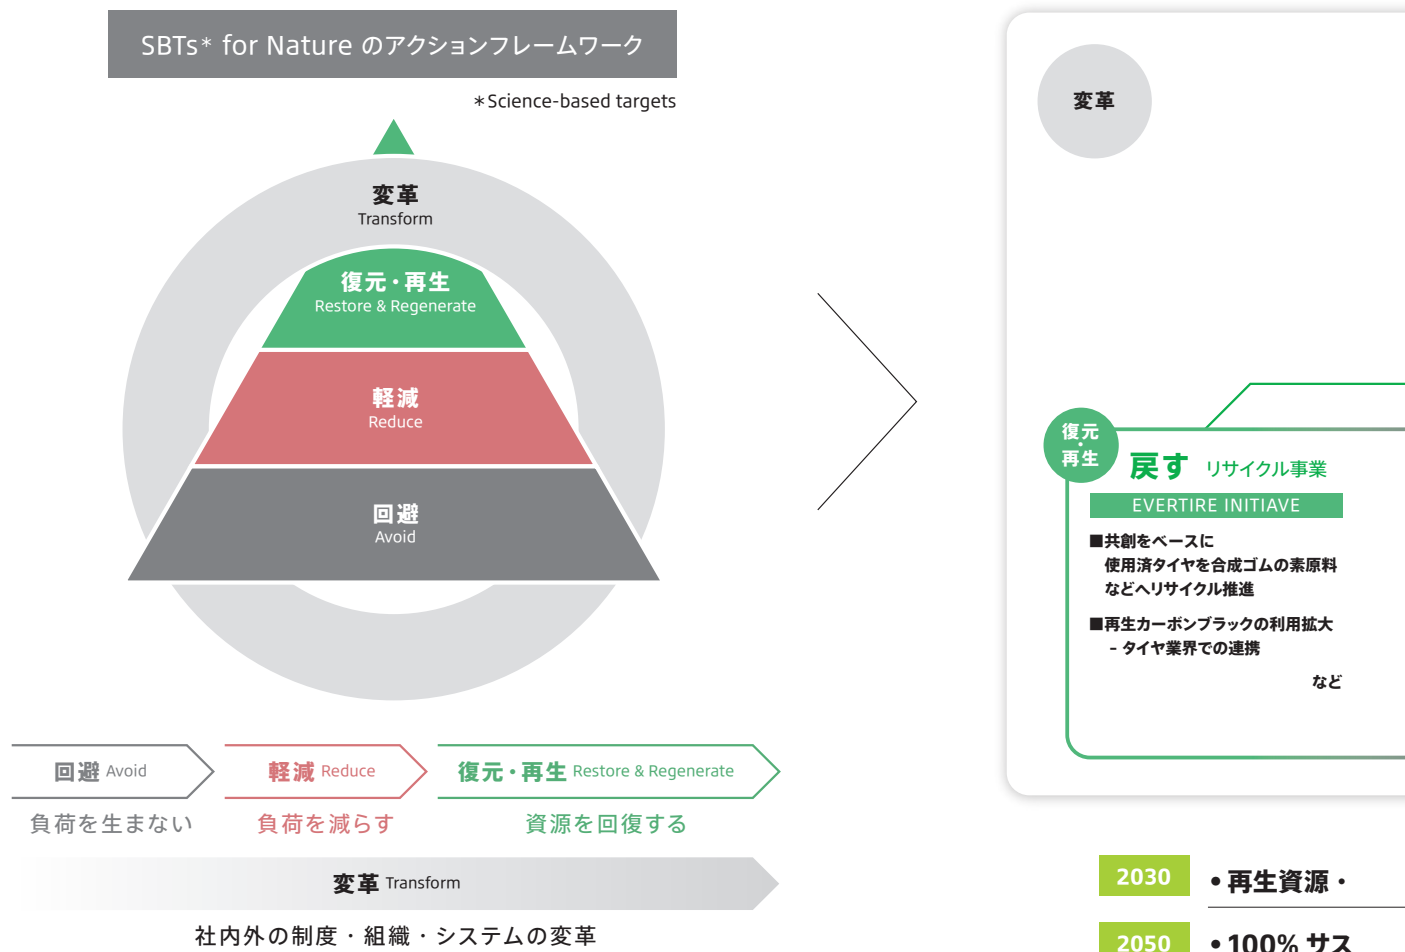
SBTs* for Nature のアクションフレームワーク

*Science-based targets

変革
Transform

復元・再生
Restore & Regenerate

軽減
Reduce

回避
Avoid

回避 Avoid
負荷を生まない

軽減 Reduce
負荷を減らす

復元・再生 Restore & Regenerate
資源を回復する

変革 Transform
社内外の制度・組織・システムの変革

変革

復元・再生

戻す リサイクル事業

EVERTIRE INITIAVE

■共創をベースに
使用済タイヤを合成ゴムの素原料などへリサイクル推進

■再生カーボンブラックの利用拡大
- タイヤ業界での連携

など

2030 • 再生資源・

2050 • 100% サス